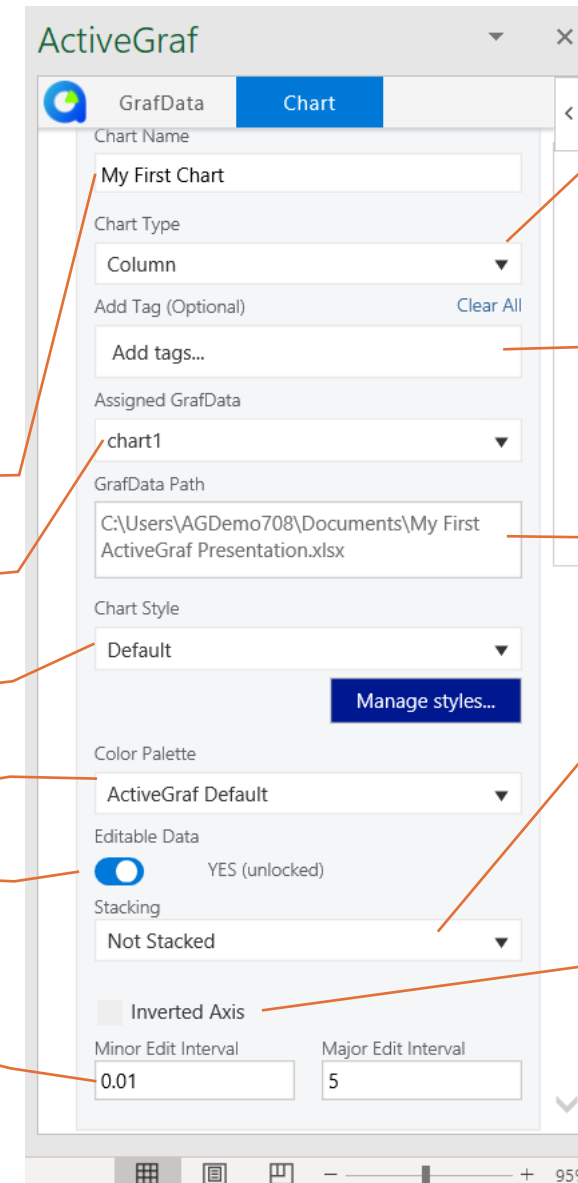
ActiveGraf

GrafData Chart

Chart Name
My First Chart

Chart Type
Column

Add Tag (Optional) Clear All
Add tags...

Assigned GrafData
chart1

GrafData Path
C:\Users\AGDemo708\Documents\My First ActiveGraf Presentation.xlsx

Chart Style
Default

Manage styles...

Color Palette
ActiveGraf Default

Editable Data
YES (unlocked)

Stacking
Not Stacked

Inverted Axis

Minor Edit Interval
0.01

Major Edit Interval
5

95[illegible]